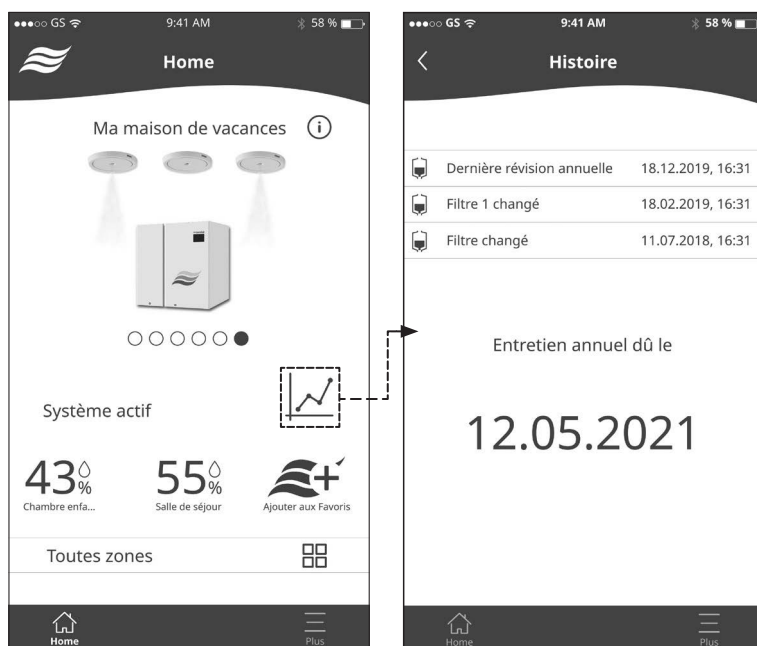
●●●○○ GS 9:41 AM 58 %

Home

Ma maison de vacances ⓘ

Système actif

43%

Chambre enfa...

55%

Salle de séjour

Ajouter aux Favoris

Toutes zones

Home

Plus

●●●○○ GS 9:41 AM 58 %

Histoire

| | | |
|---|---|---|
| | Dernière révision annuelle | 18.12.2019, 16:31 |
| | Filtre 1 changé | 18.02.2019, 16:31 |
| | Filtre changé | 11.07.2018, 16:31 |

Entretien annuel dû le

12.05.2021

Home

Plus